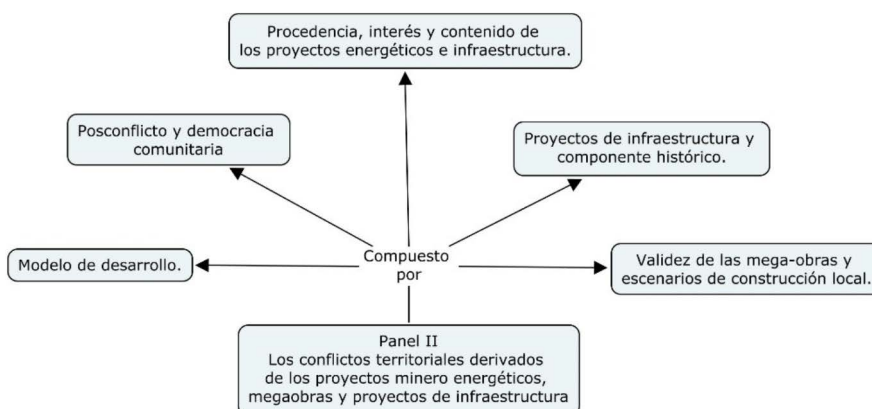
Procedencia, interés y contenido de los proyectos energéticos e infraestructura.

Posconflicto y democracia comunitaria

Proyectos de infraestructura y componente histórico.

Modelo de desarrollo.

Compuesto por

Validez de las mega-obras y escenarios de construcción local.

Panel II
Los conflictos territoriales derivados de los proyectos minero energéticos, megaobras y proyectos de infraestructura